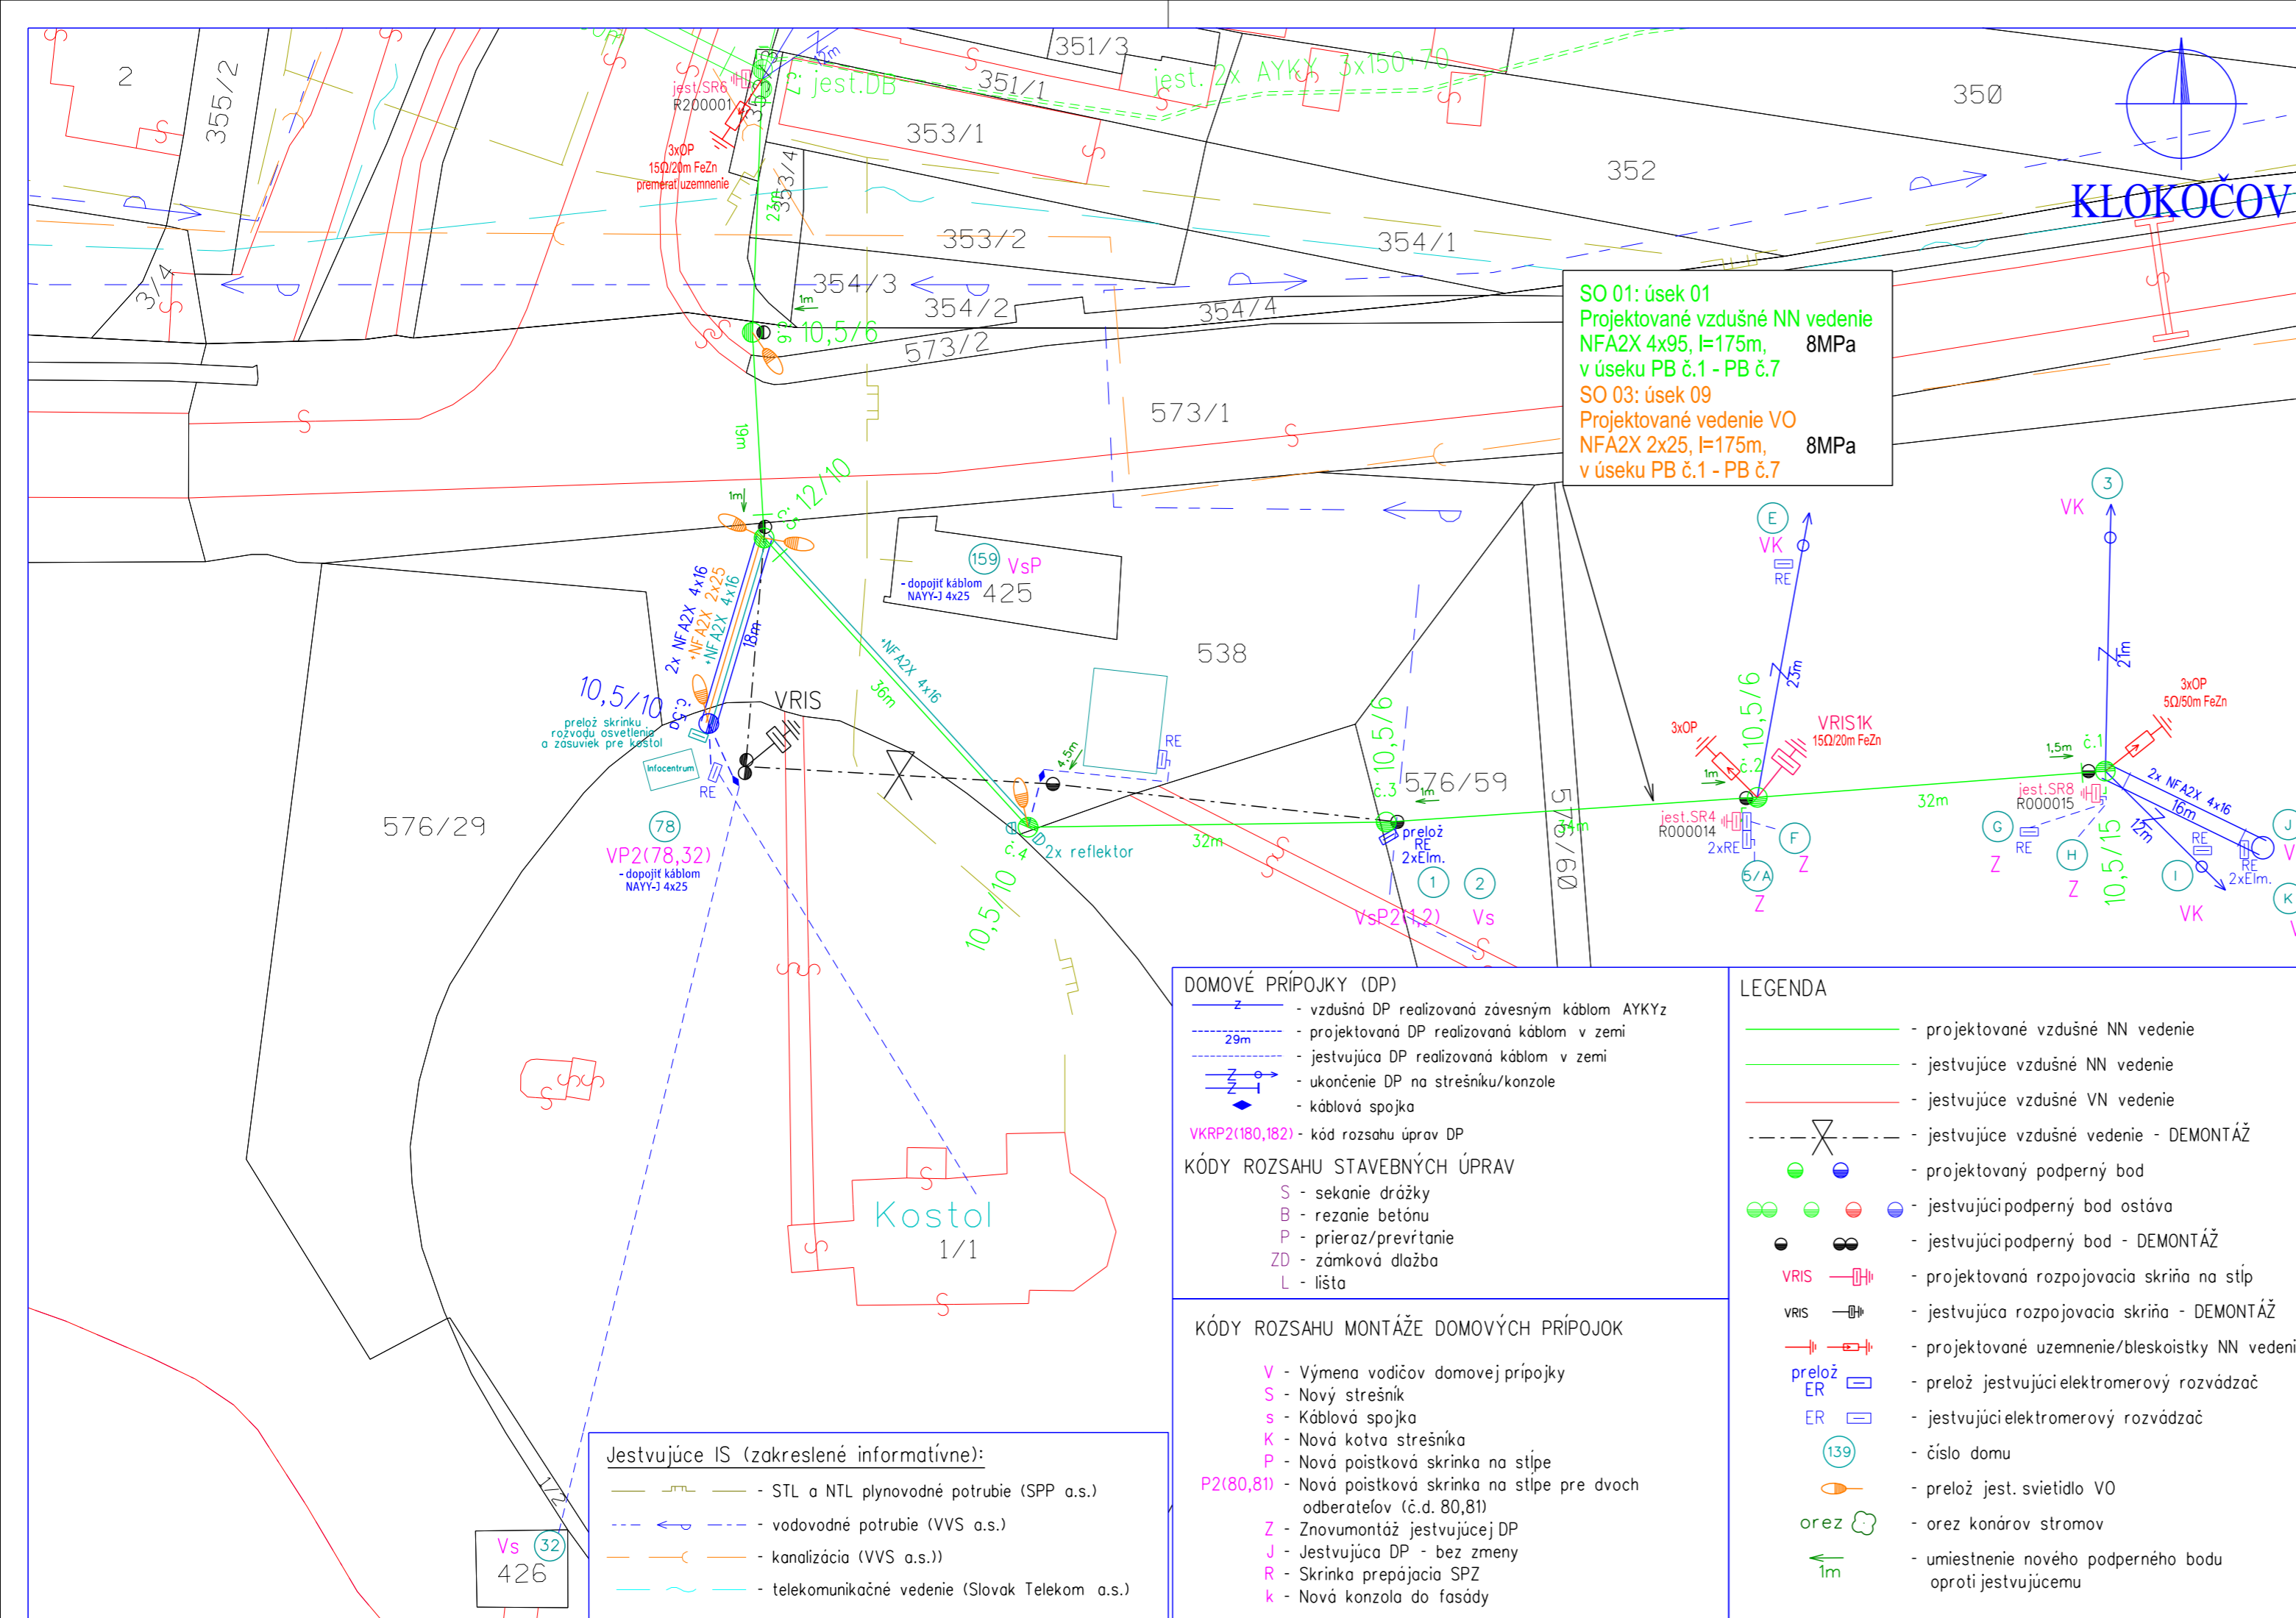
2
355/2
351/3
351/1
353/1
353/4
353/2
354/1
354/3
354/2
354/4
573/2
573/1
352
350
KLOKOČOV
3/4
jest.SR6
R200001
č. jest.DB
jest. 2x AYKY 3x150+70
3xOP
15Ω/20m FeZn
premerať uzemnenie
10,5/6
19m
1m
č. 12/10
2x NFA2X 4x16
NFA2X 2x25
NFA2X 4x16
18m
10,5/10
preložiť skrinku rozvodu osvetlenia a zásuviek pre kostol
Infocentrum
RE
VRIS
78
VP2(78,32)
- dopojiť káblom NAYY-J 4x25
576/29
159
VsP
- dopojiť káblom NAYY-J 4x25
425
NFA2X 4x16
36m
538
RE
4,5m
č.4
2x reflektor
10,5/10
32m
č.3
1m
576/59
10,5/6
preložiť RE
2xElm.
1
2
VsP2(1,2)
Vs
509/60
5m
SO 01: úsek 01
Projektované vzdušné NN vedenie
NFA2X 4x95, l=175m, 8MPa
v úseku PB č.1 - PB č.7
SO 03: úsek 09
Projektované vedenie VO
NFA2X 2x25, l=175m, 8MPa
v úseku PB č.1 - PB č.7
E
VK
RE
23m
10,5/6
3xOP
VRIS1K
15Ω/20m FeZn
1m
č.2
jest.SR4
R000014
2xRE
F
Z
5/A
Z
32m
3
VK
21m
3xOP
5Ω/50m FeZn
1,5m
č.1
jest.SR8
R000015
G
RE
Z
H
Z
10,5/15
12m
2x NFA2X 4x16
16m
RE
RE
2xElm.
I
VK
J
K
Kostol
1/1
1/2
Vs
32
426

DOMOVÉ PRÍPOJKY (DP)
- vzdušná DP realizovaná závesným káblom AYKYz
29m - projektovaná DP realizovaná káblom v zemi
- jestvujúca DP realizovaná káblom v zemi
- ukončenie DP na strešníku/konzole
- káblová spojka
VKRP2(180,182) - kód rozsahu úprav DP

KÓDY ROZSAHU STAVEBNÝCH ÚPRAV
S - sekanie drážky
B - rezanie betónu
P - prieraz/prevŕtanie
ZD - zámková dlažba
L - lišta

KÓDY ROZSAHU MONTÁŽE DOMOVÝCH PRÍPOJOK
V - Výmena vodičov domovej prípojky
S - Nový strešník
s - Káblová spojka
K - Nová kotva strešníka
P - Nová poistková skrinka na stĺpe
P2(80,81) - Nová poistková skrinka na stĺpe pre dvoch odberateľov (č.d. 80,81)
Z - Znovumontáž jestvujúcej DP
J - Jestvujúca DP - bez zmeny
R - Skrinka prepájacia SPZ
k - Nová konzola do fasády

LEGENDA
- projektované vzdušné NN vedenie
- jestvujúce vzdušné NN vedenie
- jestvujúce vzdušné VN vedenie
- jestvujúce vzdušné vedenie - DEMONTÁŽ
- projektovaný podperný bod
- jestvujúci podperný bod ostáva
- jestvujúci podperný bod - DEMONTÁŽ
VRIS - projektovaná rozpojovacia skriňa na stĺp
VRIS - jestvujúca rozpojovacia skriňa - DEMONTÁŽ
- projektované uzemnenie/bleskoistky NN vedeni
preložiť ER - preložiť jestvujúci elektromerový rozvádzač
ER - jestvujúci elektromerový rozvádzač
139 - číslo domu
- preložiť jest. svietidlo VO
orez - orez konárov stromov
1m - umiestnenie nového podperného bodu oproti jestvujúcemu

Jestvujúce IS (zakreslené informatívne):
- STL a NTL plynovodné potrubie (SPP a.s.)
- vodovodné potrubie (VVS a.s.)
- kanalizácia (VVS a.s.))
- telekomunikačné vedenie (Slovak Telekom a.s.)